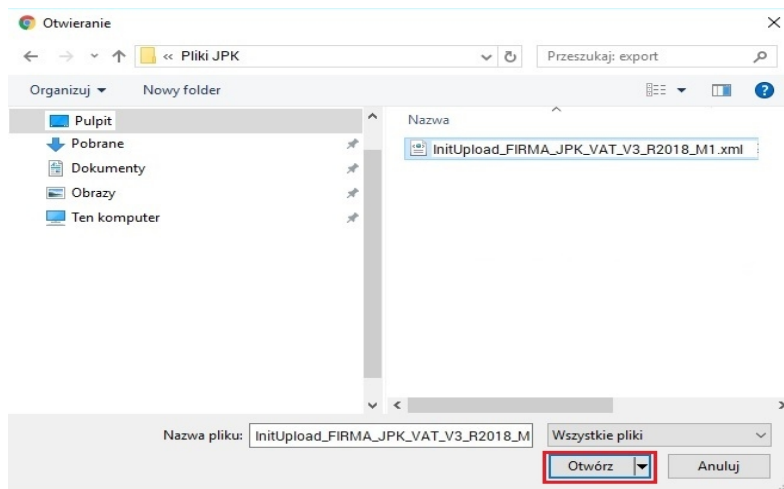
Otwieranie

« Pliki JPK

Przeszukaj: export

Organizuj ▾

Nowy folder

Pulpit

Pobrane

Dokumenty

Obrazy

Ten komputer

Nazwa

InitUpload_FIRMA_JPK_VAT_V3_R2018_M1.xml

Nazwa pliku:

InitUpload_FIRMA_JPK_VAT_V3_R2018_M

Wszystkie pliki

Otwórz

Anuluj